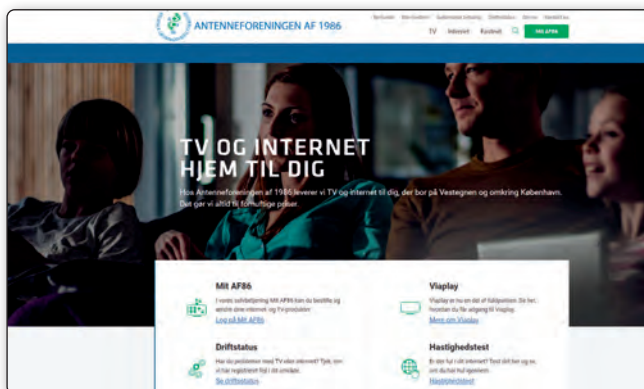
ANTENNEFORENINGEN AF 1986

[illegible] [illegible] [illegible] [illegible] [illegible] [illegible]

TV Internet Kontakt MIT AF86

TV OG INTERNET HJEM TIL DIG

Hos Antenneforeningen af 1986 leverer vi TV og internet til dig, der bor på Vestegnen og omkring København. Det gør vi altid til fornuftige priser.

Mit AF86

I vores selvbetjening Mit AF86 kan du bestille og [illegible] dine internet og TV-produkter

Log på Mit AF86

Viaplay

Viaplay er nu en del af fallpakken. Se her, hvordan du får adgang til Viaplay.

Mere om Viaplay

Driftstatus

Har du problemer med TV eller internet? Tjek, om vi har registreret fejl i dit område.

Se driftstatus

Hastighedstest

Er der fart på internet? Test det her og se, om du har ful hastighed.

Hastighedstest